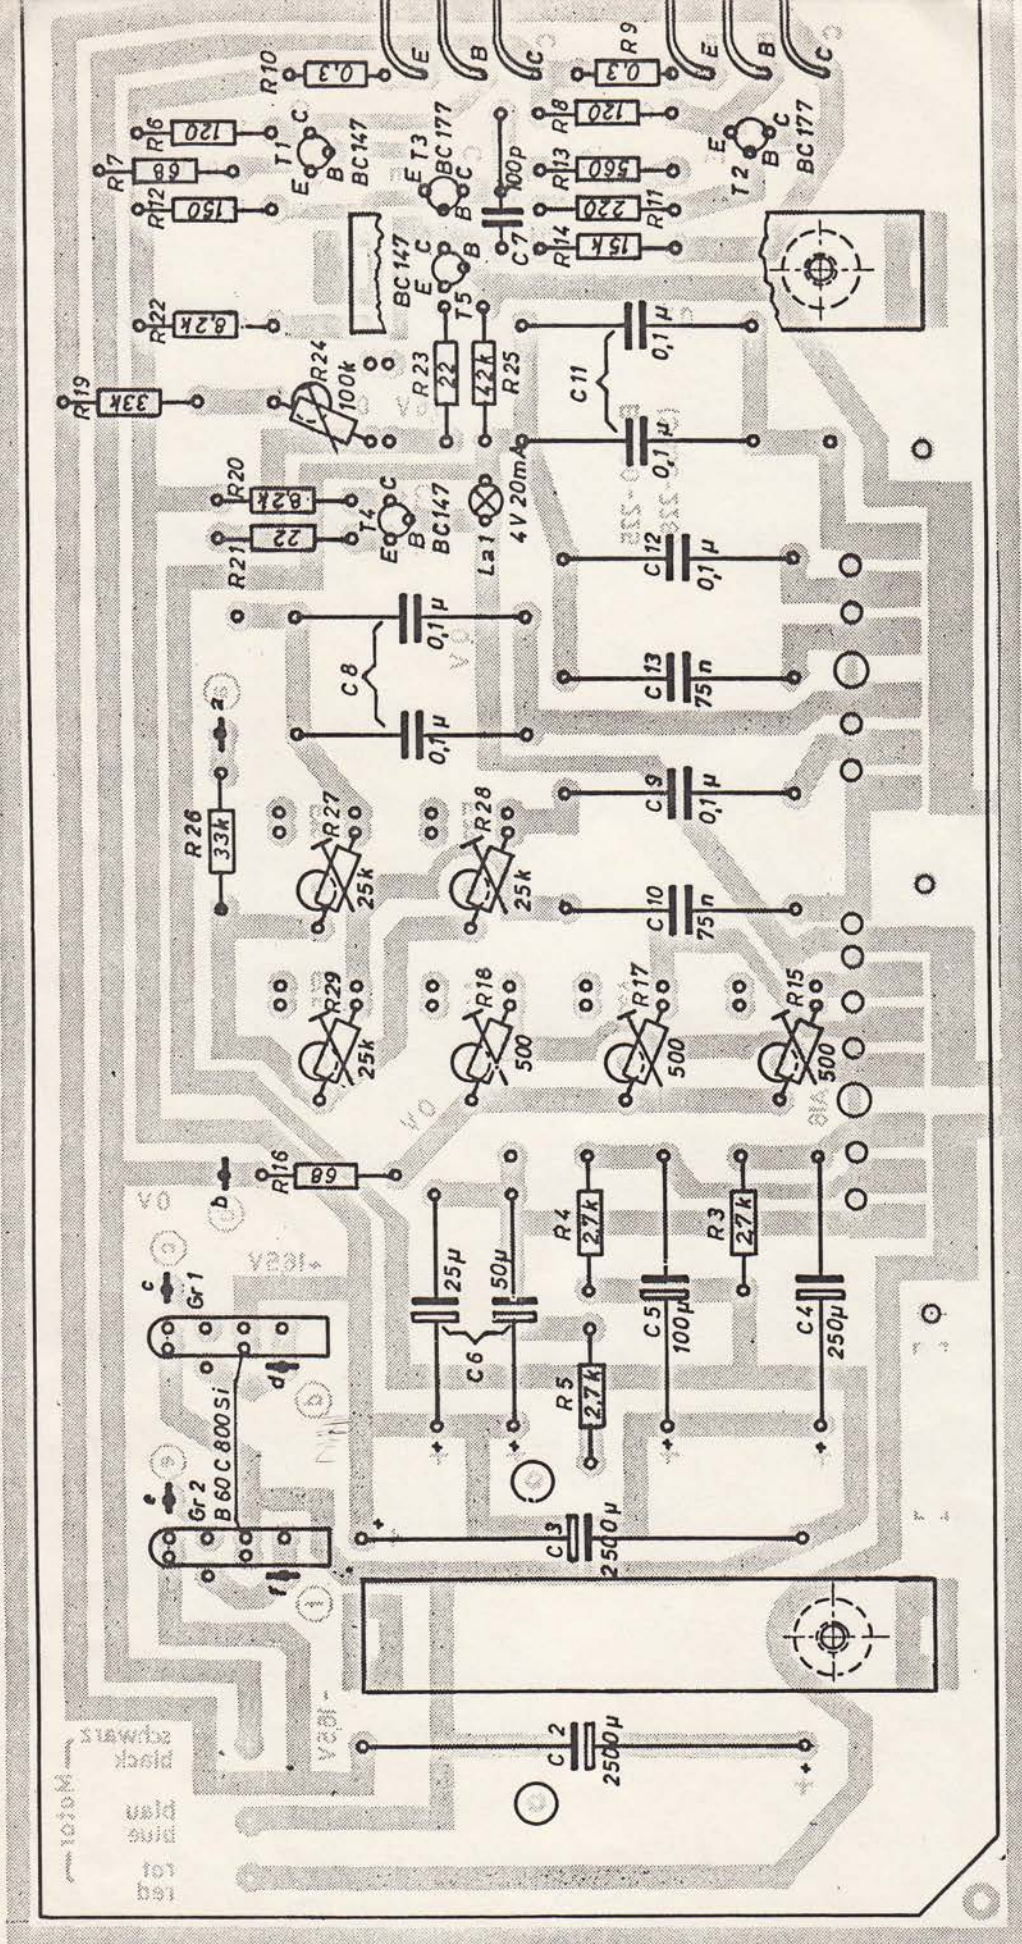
R10 0,3 E B C R9 0,3 E B C
R6 120 R7 68 R12 150 T1 BC147 E B C
T3 BC177 E B C C7 100p
R8 120 R13 560 R11 220 R14 15k
T2 BC177 E B C
R22 8,2k BC147 E C B T5
R23 22 R25 42k
R19 33k R24 100k
C11 0,1µ 0,1µ
R20 8,2k R21 22 T4 BC147 E B C
La1 4V 20mA
C12 0,1µ C13 75n
C8 0,1µ 0,1µ
R26 33k 2
R27 25k R28 25k
C9 0,1µ C10 75n
R29 25k R18 500 R17 500 R15 500
R16 68 b
0V +165V
c Gr1 d
25µ 50µ C6
R4 2,7k R3 2,7k
C5 100µ C4 250µ
R5 2,7k
e Gr2 B 60 C 800 Si f
C3 2500µ
-165V
C2 2500µ
Motor schwarz black blau blue rot red